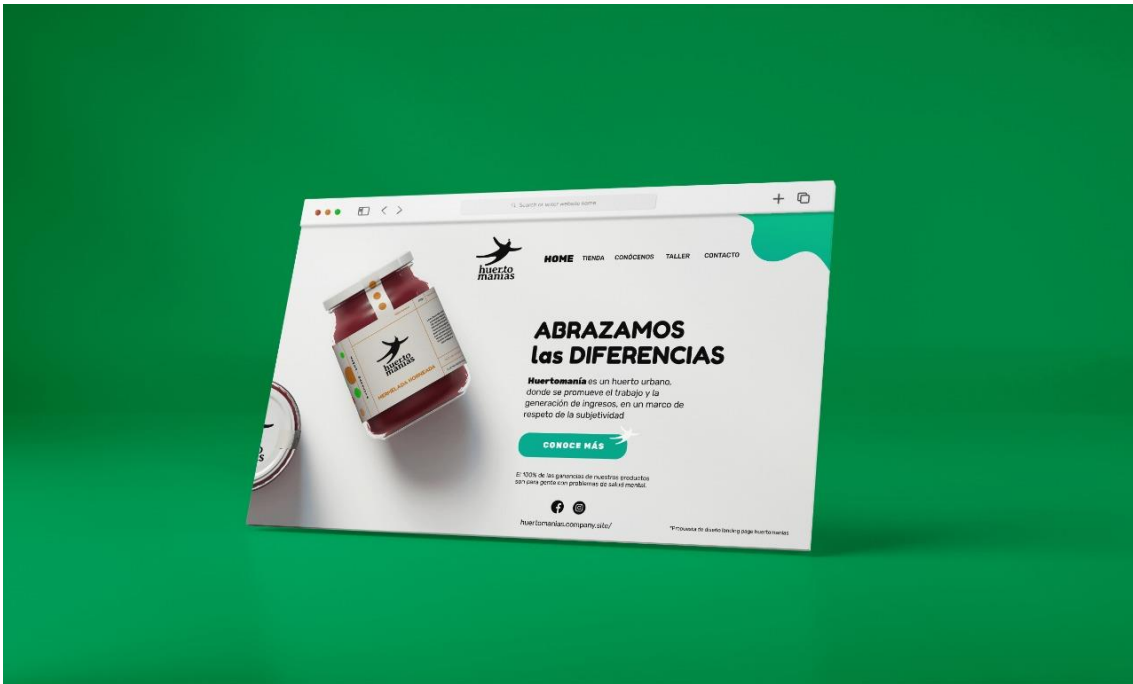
Search or enter website name

huerto manías

HOME TIENDA CONÓCENOS TALLER CONTACTO

huerto manías

MERMELADA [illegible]

ABRAZAMOS las DIFERENCIAS

Huertomanía es un huerto urbano, donde se promueve el trabajo y la generación de ingresos, en un marco de respeto de la subjetividad

CONOCE MÁS

El 100% de las ganancias de nuestros productos son para gente con problemas de salud mental.

huertomanias.company.site/

*Propuesta de diseño landing page huertomanías